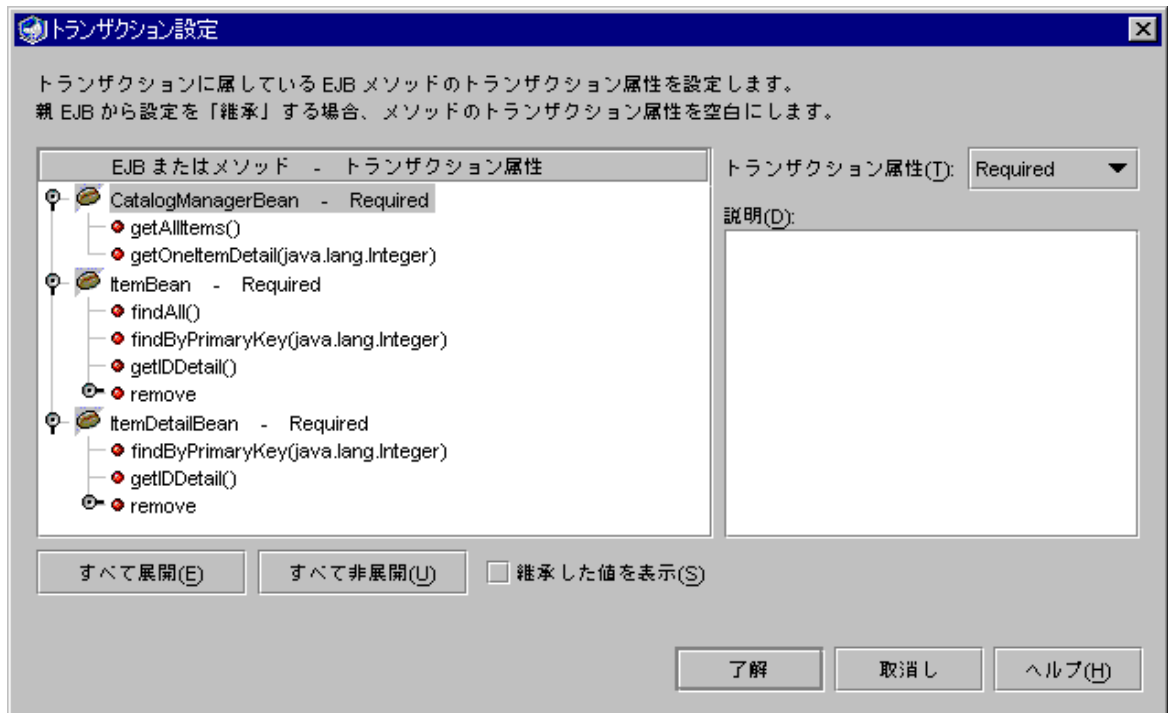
トランザクション設定

トランザクションに属している EJB メソッドのトランザクション属性を設定します。
親 EJB から設定を「継承」する場合、メソッドのトランザクション属性を空白にします。

EJB またはメソッド - トランザクション属性

CatalogManagerBean - Required
getAllItems()
getOneItemDetail(java.lang.Integer)
ItemBean - Required
findAll()
findByPrimaryKey(java.lang.Integer)
getIDDetail()
remove
ItemDetailBean - Required
findByPrimaryKey(java.lang.Integer)
getIDDetail()
remove

トランザクション属性(T): Required

説明(D):

すべて展開(E)
すべて非展開(U)
継承した値を表示(S)

了解
取消し
ヘルプ(H)